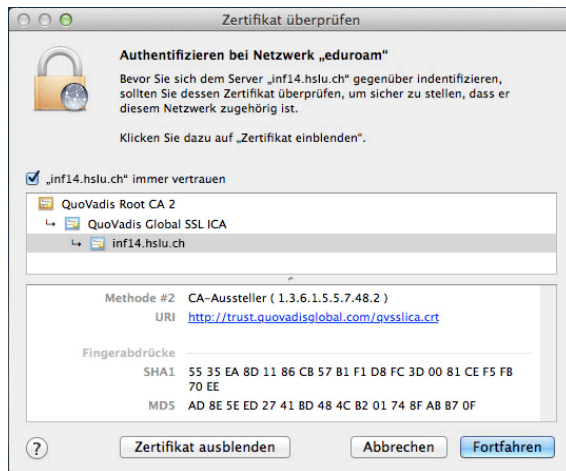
Zertifikat überprüfen

Authentifizieren bei Netzwerk „eduroam"

Bevor Sie sich dem Server „inf14.hslu.ch" gegenüber indentifizieren, sollten Sie dessen Zertifikat überprüfen, um sicher zu stellen, dass er diesem Netzwerk zugehörig ist.

Klicken Sie dazu auf „Zertifikat einblenden".

„inf14.hslu.ch" immer vertrauen

QuoVadis Root CA 2
QuoVadis Global SSL ICA
inf14.hslu.ch

Methode #2 CA-Aussteller ( 1.3.6.1.5.5.7.48.2 )
URI http://trust.quovadisglobal.com/qvsslica.crt

Fingerabdrücke
SHA1 55 35 EA 8D 11 86 CB 57 B1 F1 D8 FC 3D 00 81 CE F5 FB 70 EE
MD5 AD 8E 5E ED 27 41 BD 48 4C B2 01 74 8F AB B7 0F

?
Zertifikat ausblenden
Abbrechen
Fortfahren